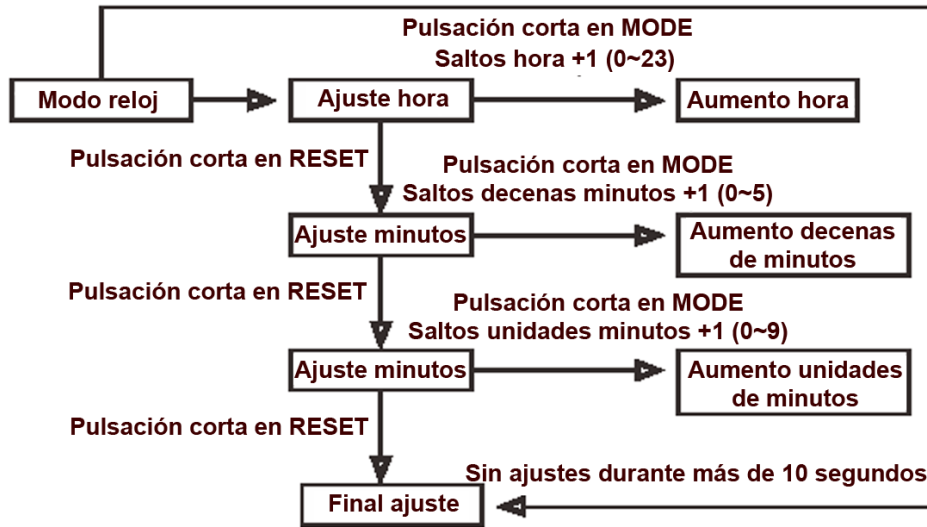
Pulsación corta en MODE
Saltos hora +1 (0~23)

Modo reloj

Ajuste hora

Aumento hora

Pulsación corta en RESET

Pulsación corta en MODE
Saltos decenas minutos +1 (0~5)

Ajuste minutos

Aumento decenas de minutos

Pulsación corta en RESET

Pulsación corta en MODE
Saltos unidades minutos +1 (0~9)

Ajuste minutos

Aumento unidades de minutos

Pulsación corta en RESET

Sin ajustes durante más de 10 segundos

Final ajuste